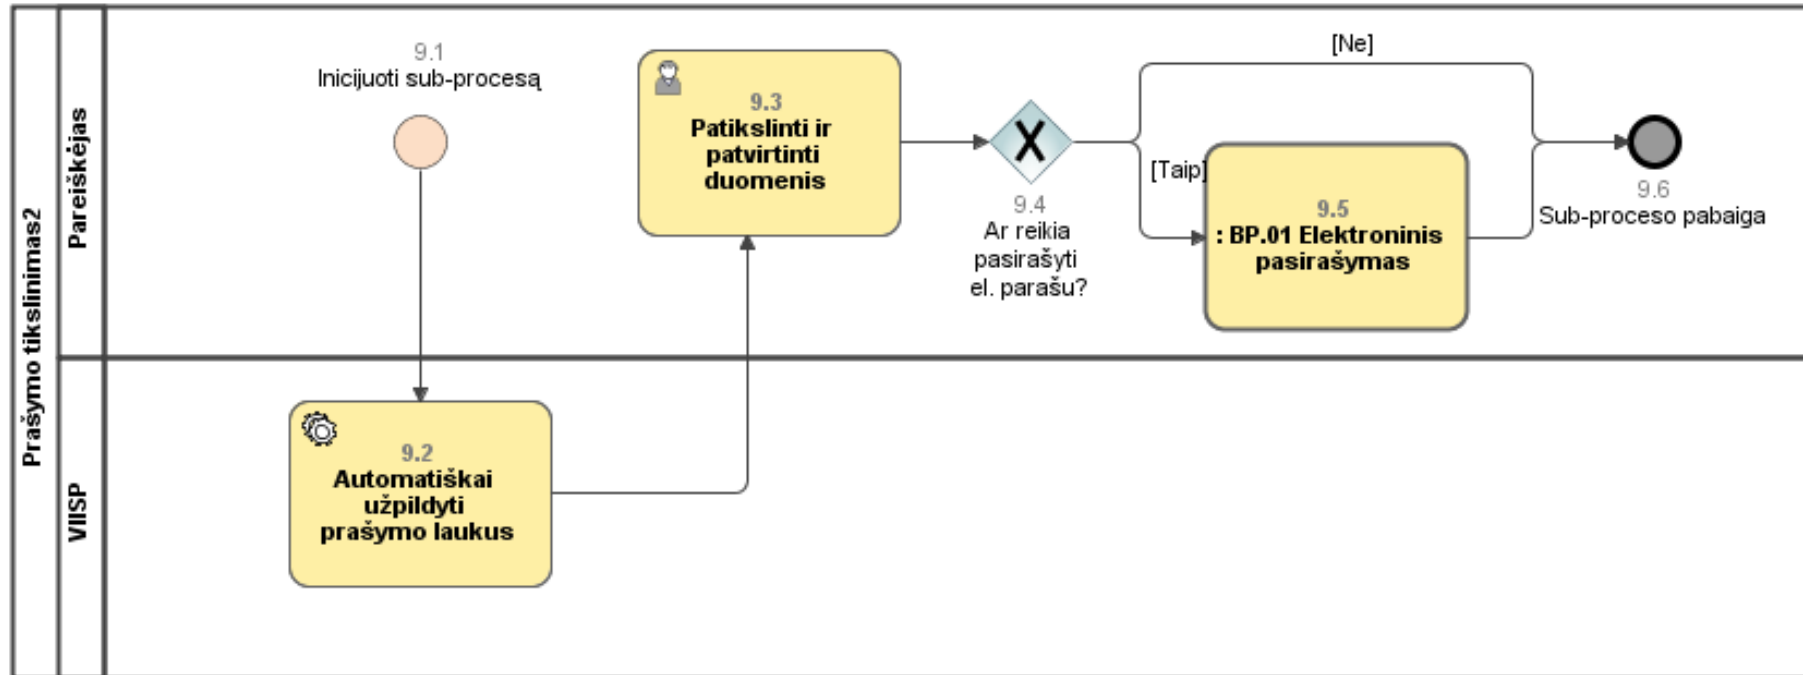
Prašymo tikslinimas2

Pareiškėjas

9.1
Inicijuoti sub-procesą

9.3
Patikslinti ir patvirtinti duomenis

9.4
Ar reikia pasirašyti el. parašu?

[Ne]

[Taip]

9.5
: BP.01 Elektroninis pasirašymas

9.6
Sub-proceso pabaiga

VIISP

9.2
Automatiškai užpildyti prašymo laukus